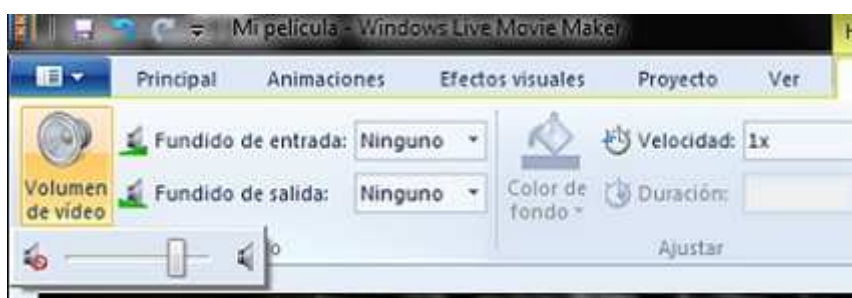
Mi película - Windows Live Movie Maker

Principal
Animaciones
Efectos visuales
Proyecto
Ver

Volumen de vídeo
Fundido de entrada: Ninguno
Fundido de salida: Ninguno

Color de fondo
Velocidad: 1x
Duración:
Ajustar